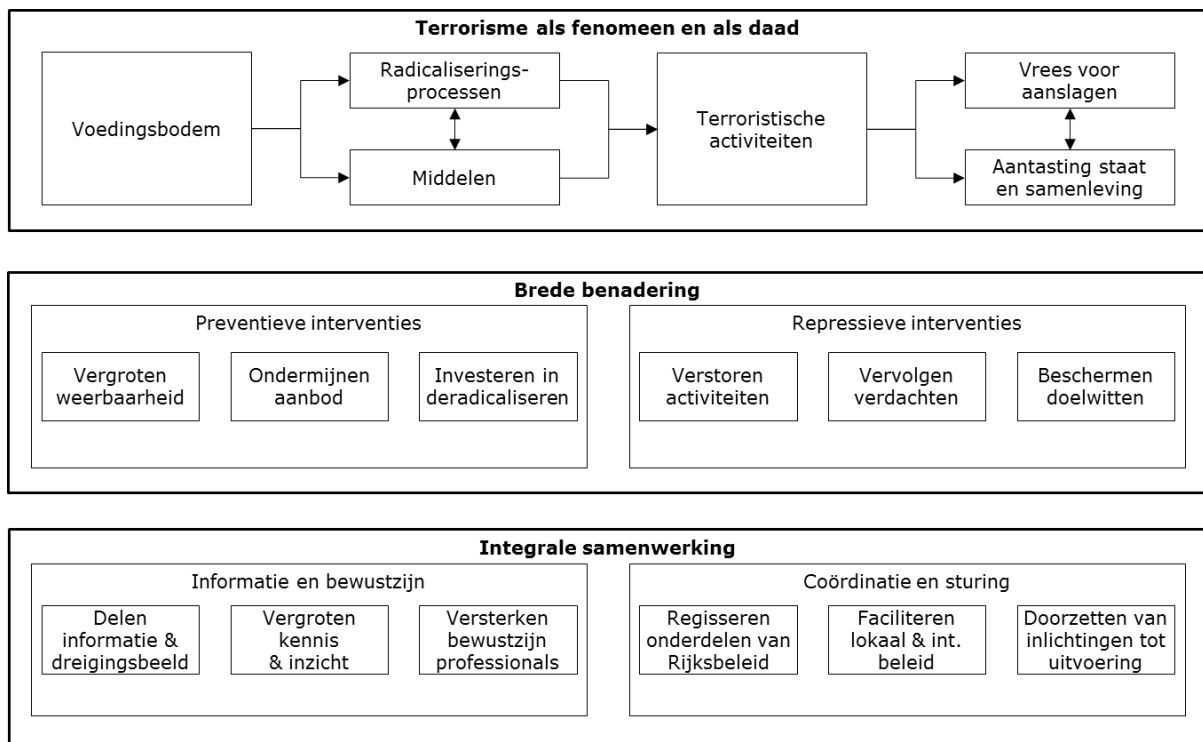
Terrorisme als fenomeen en als daad

Voedingsbodem

Radicaliseringsprocessen

Middelen

Terroristische activiteiten

Vrees voor aanslagen

Aantasting staat en samenleving

Brede benadering

Preventieve interventies

Vergroten weerbaarheid

Ondermijnen aanbod

Investeren in deradicaliseren

Repressieve interventies

Verstoren activiteiten

Vervolgen verdachten

Beschermen doelwitten

Integrale samenwerking

Informatie en bewustzijn

Delen informatie & dreigingsbeeld

Vergroten kennis & inzicht

Versterken bewustzijn professionals

Coördinatie en sturing

Regisseren onderdelen van Rijksbeleid

Faciliteren lokaal & int. beleid

Doorzetten van inlichtingen tot uitvoering